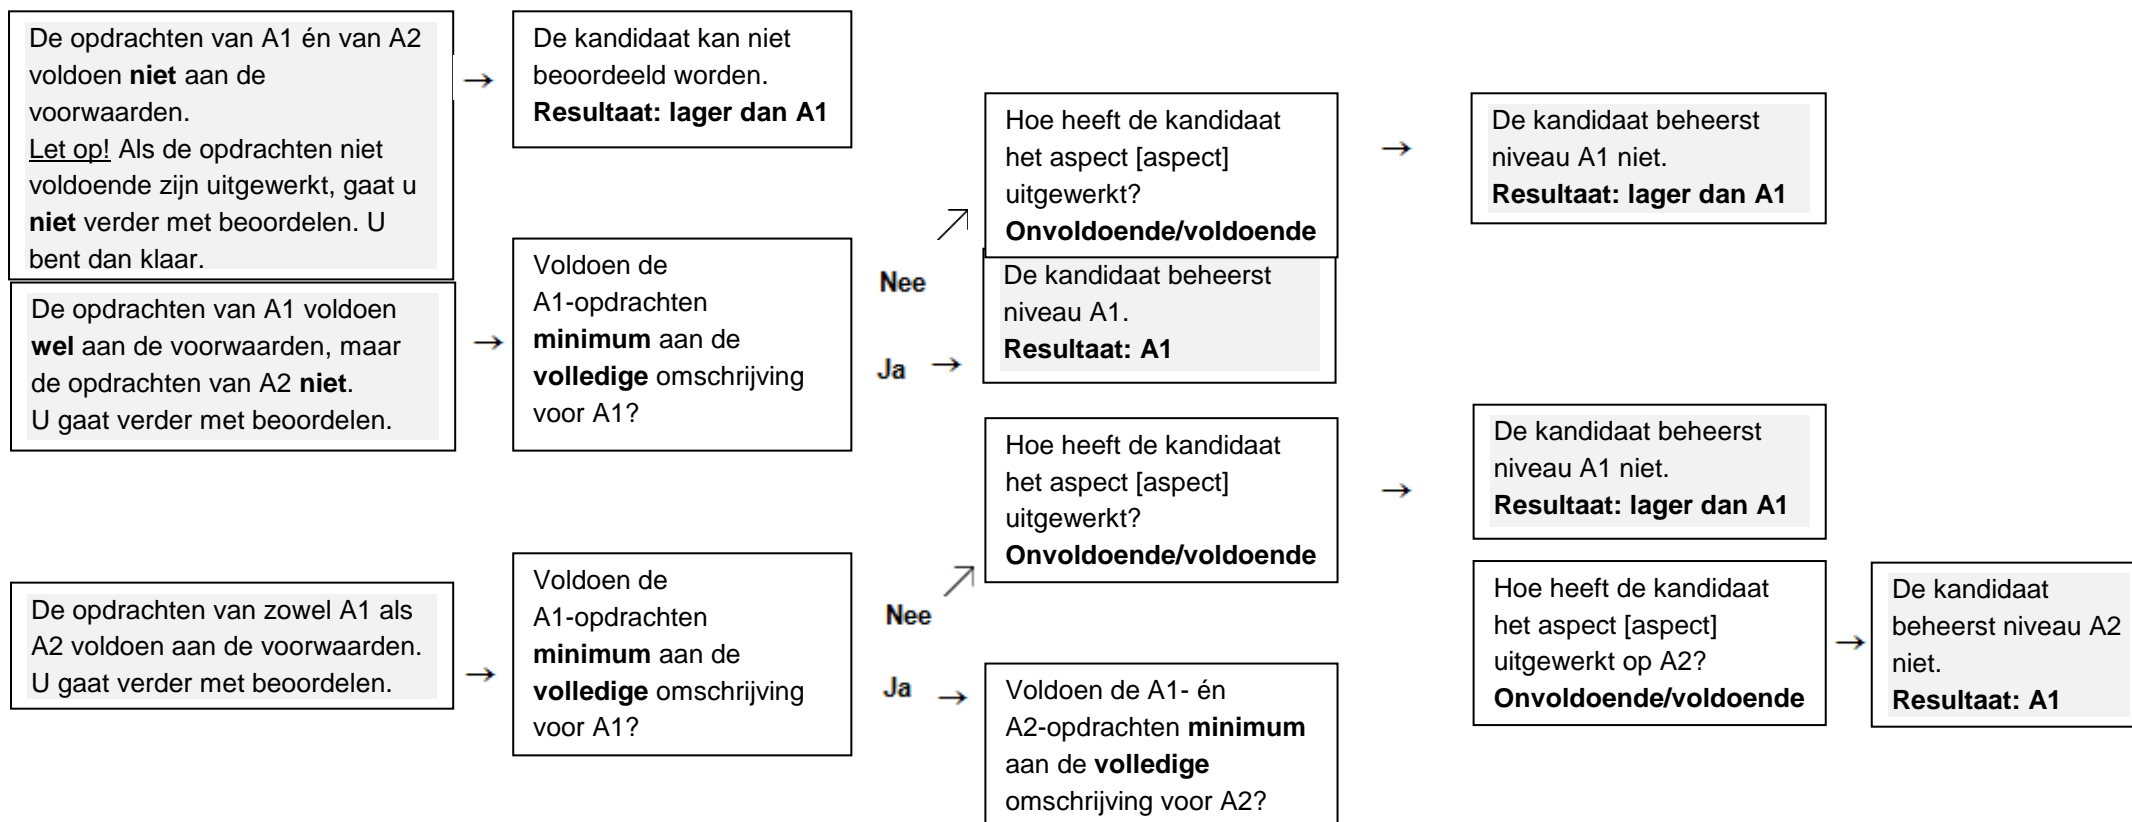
De opdrachten van A1 én van A2 voldoen **niet** aan de voorwaarden.
Let op! Als de opdrachten niet voldoende zijn uitgewerkt, gaat u **niet** verder met beoordelen. U bent dan klaar.

→

De kandidaat kan niet beoordeeld worden.
**Resultaat: lager dan A1**

De opdrachten van A1 voldoen **wel** aan de voorwaarden, maar de opdrachten van A2 **niet**.
U gaat verder met beoordelen.

→

Voldoen de A1-opdrachten **minimum** aan de **volledige** omschrijving voor A1?

Nee ↗

Hoe heeft de kandidaat het aspect [aspect] uitgewerkt?
**Onvoldoende/voldoende**

→

De kandidaat beheerst niveau A1 niet.
**Resultaat: lager dan A1**

Ja →

De kandidaat beheerst niveau A1.
**Resultaat: A1**

De opdrachten van zowel A1 als A2 voldoen aan de voorwaarden.
U gaat verder met beoordelen.

→

Voldoen de A1-opdrachten **minimum** aan de **volledige** omschrijving voor A1?

Nee ↗

Hoe heeft de kandidaat het aspect [aspect] uitgewerkt?
**Onvoldoende/voldoende**

→

De kandidaat beheerst niveau A1 niet.
**Resultaat: lager dan A1**

Ja →

Voldoen de A1- én A2-opdrachten **minimum** aan de **volledige** omschrijving voor A2?

Hoe heeft de kandidaat het aspect [aspect] uitgewerkt op A2?
**Onvoldoende/voldoende**

→

De kandidaat beheerst niveau A2 niet.
**Resultaat: A1**